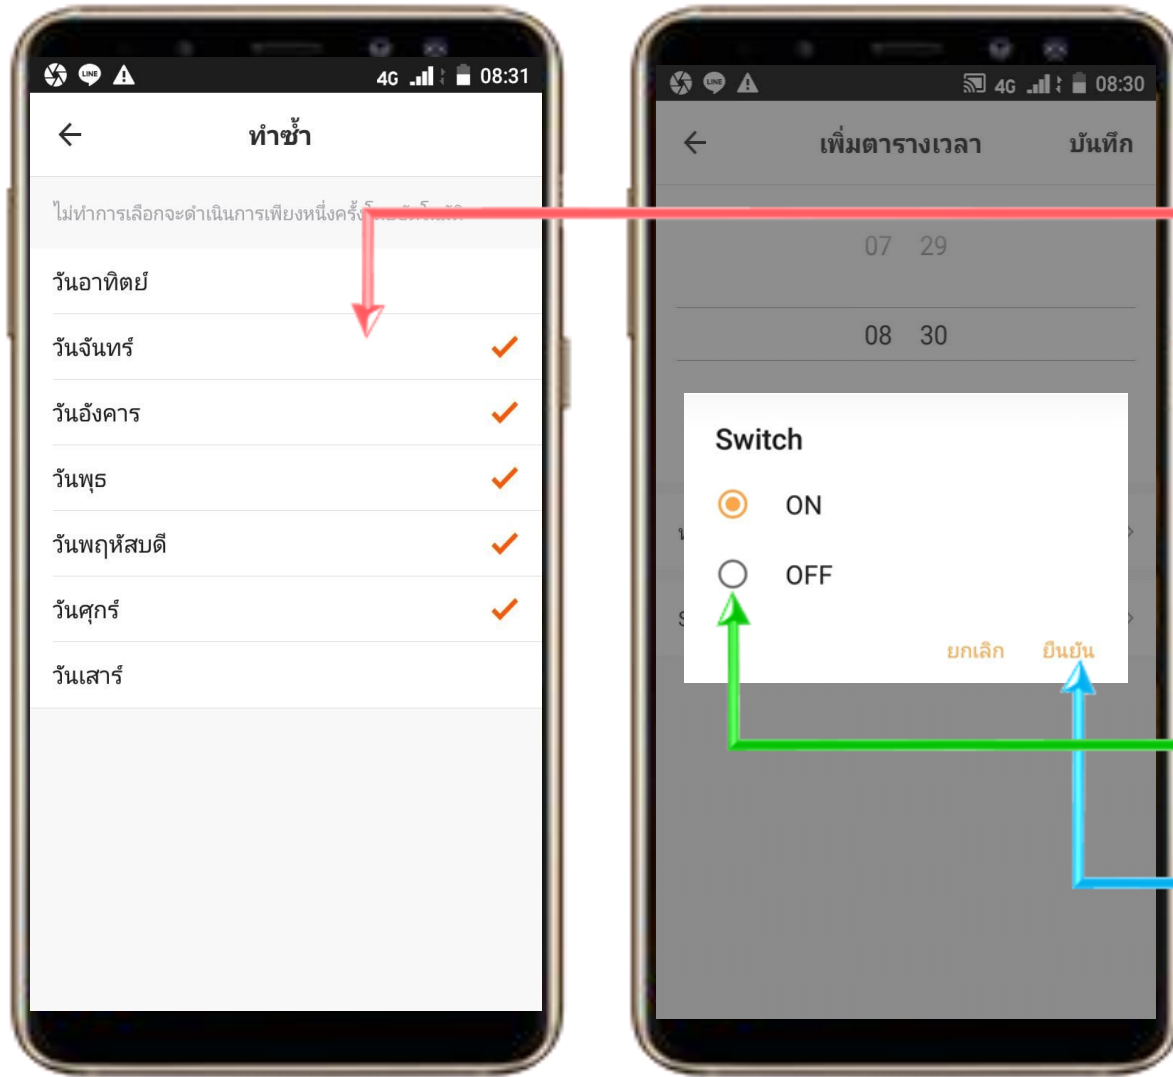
4G 08:31

ทำซ้ำ

ไม่ทำการเลือกจะดำเนินการเพียงหนึ่งครั้ง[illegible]

วันอาทิตย์

วันจันทร์

วันอังคาร

วันพุธ

วันพฤหัสบดี

วันศุกร์

วันเสาร์

4G 08:30

เพิ่มตารางเวลา

บันทึก

07 29

08 30

Switch

ON

OFF

ยกเลิก

ยืนยัน